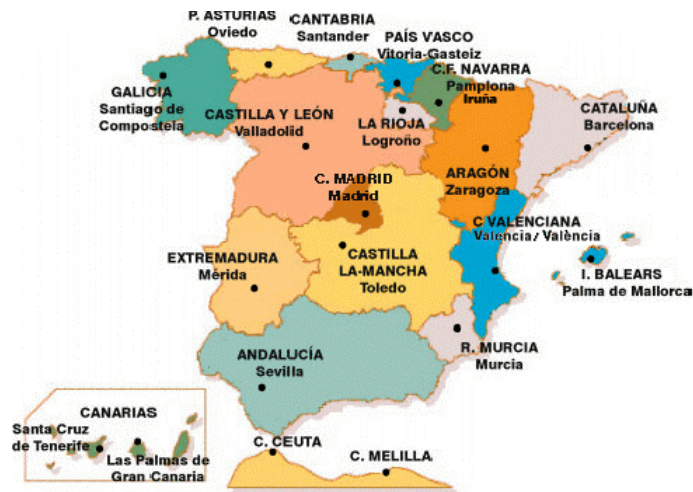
P. ASTURIAS
Oviedo

CANTABRIA
Santander

PAÍS VASCO
Vitoria-Gasteiz

GALICIA
Santiago de Compostela

C.F. NAVARRA
Pamplona
Iruña

CASTILLA Y LEÓN
Valladolid

LA RIOJA
Logroño

CATALUÑA
Barcelona

ARAGÓN
Zaragoza

C. MADRID
Madrid

C. VALENCIANA
Valencia / València

EXTREMADURA
Mérida

CASTILLA
LA-MANCHA
Toledo

I. BALEARS
Palma de Mallorca

R. MURCIA
Murcia

ANDALUCÍA
Sevilla

CANARIAS
Santa Cruz de Tenerife

Las Palmas de Gran Canaria

C. CEUTA

C. MELILLA